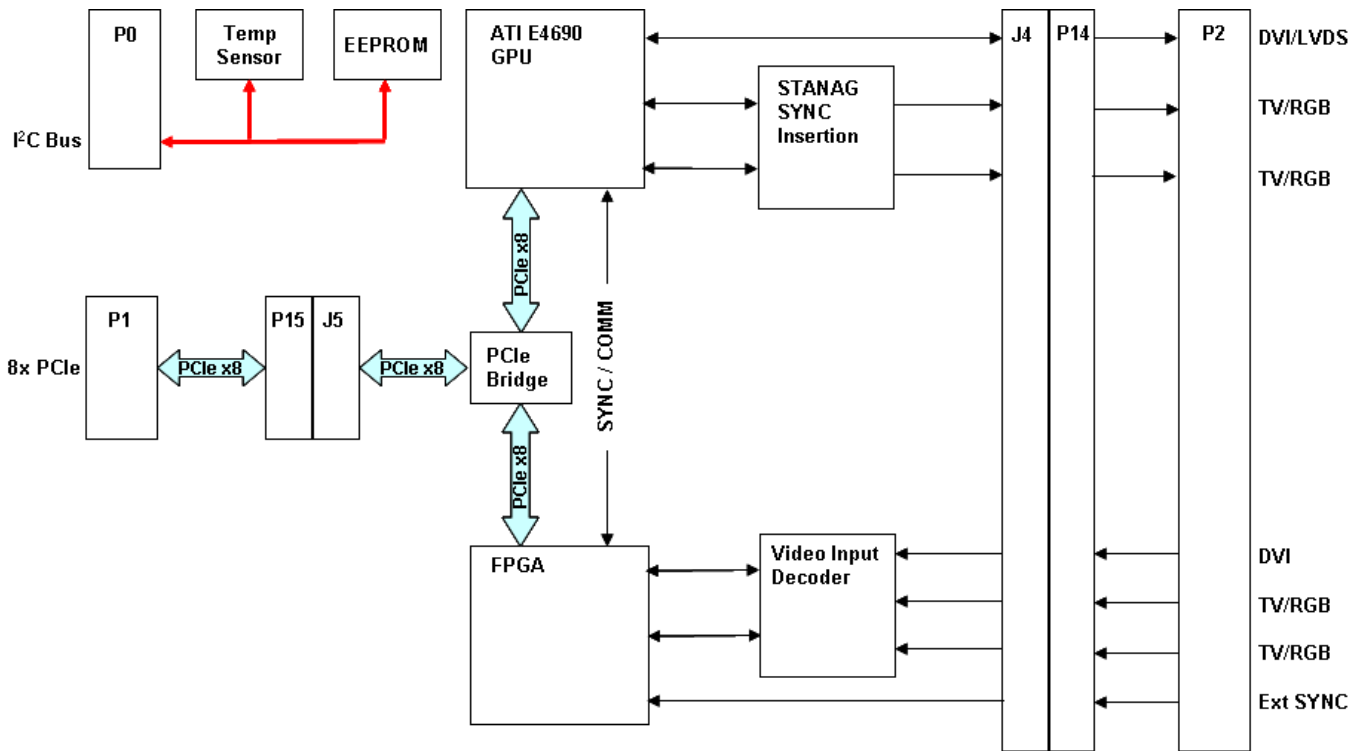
P0

Temp Sensor

EEPROM

$I^2C$ Bus

ATI E4690 GPU

STANAG SYNC Insertion

J4

P14

P2

DVI/LVDS

TV/RGB

TV/RGB

PCIe x8

SYNC / COMM

P1

8x PCIe

PCIe x8

P15

J5

PCIe x8

PCIe Bridge

PCIe x8

FPGA

Video Input Decoder

DVI

TV/RGB

TV/RGB

Ext SYNC